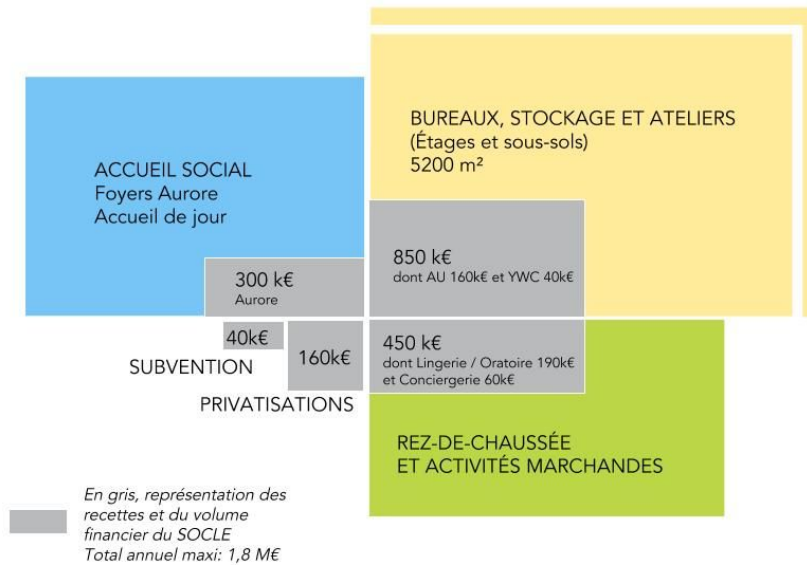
BUREAUX, STOCKAGE ET ATELIERS
(Étages et sous-sols)
5200 m²

ACCUEIL SOCIAL
Foyers Aurore
Accueil de jour

850 k€
dont AU 160k€ et YWC 40k€

300 k€
Aurore

40k€

SUBVENTION

160k€

450 k€
dont Lingerie / Oratoire 190k€
et Conciergerie 60k€

PRIVATISATIONS

REZ-DE-CHAUSSÉE
ET ACTIVITÉS MARCHANDES

En gris, représentation des recettes et du volume financier du SOCLE
Total annuel maxi: 1,8 M€